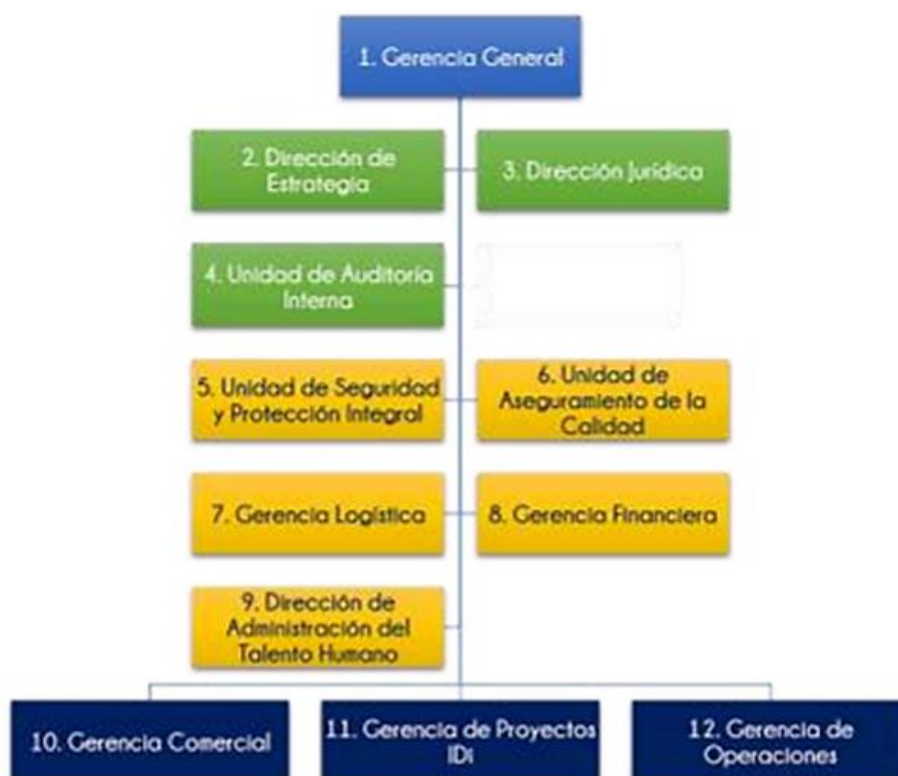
1. Gerencia General

2. Dirección de Estrategia

3. Dirección Jurídica

4. Unidad de Auditoría Interna

5. Unidad de Seguridad y Protección Integral

6. Unidad de Aseguramiento de la Calidad

7. Gerencia Logística

8. Gerencia Financiera

9. Dirección de Administración del Talento Humano

10. Gerencia Comercial

11. Gerencia de Proyectos IDi

12. Gerencia de Operaciones